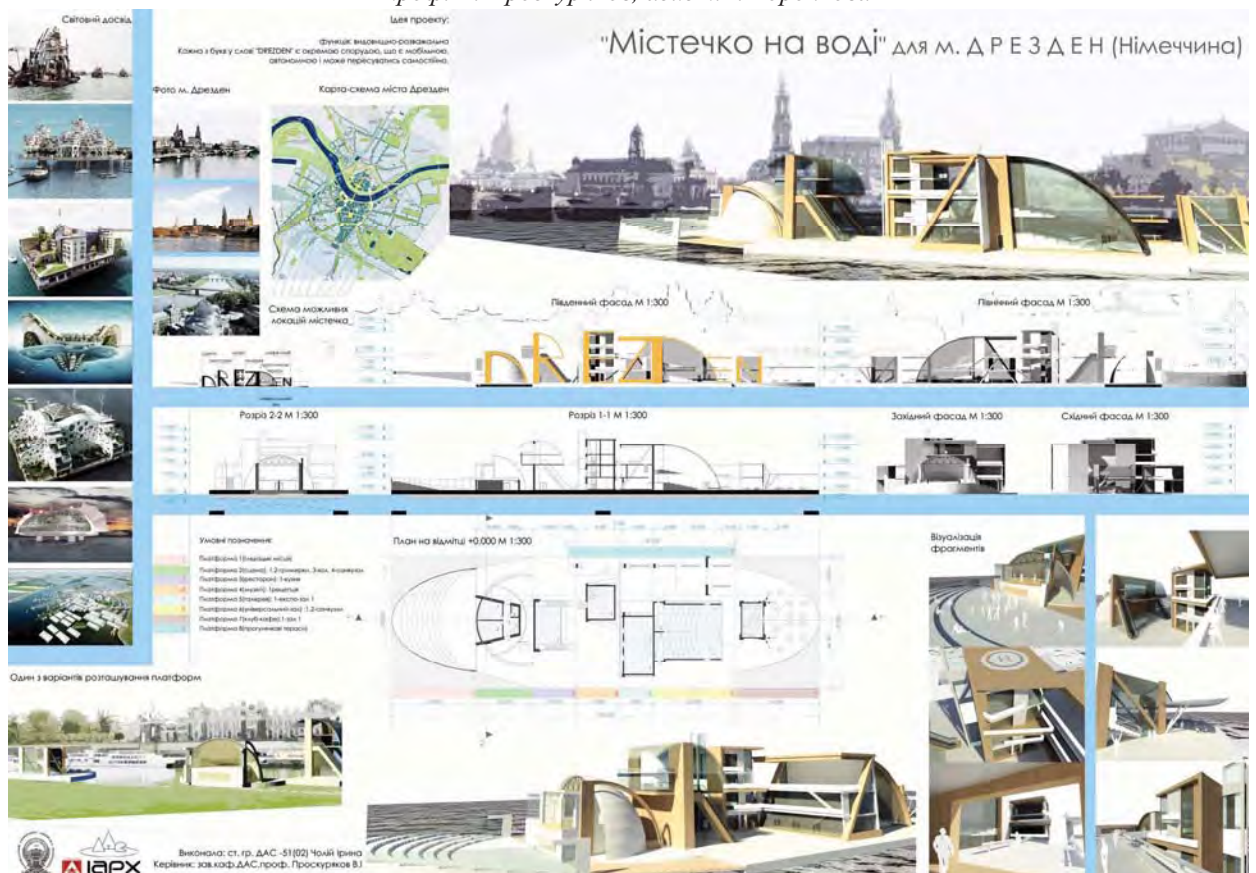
Світовий досвід

Ідея проекту:

функція: видовищно-розважальна
Кожна з букв у слові "DREZDEN" є окремою спорудою, що є мобільною, автономною і може пересуватись самостійно.

"Містечко на воді" для м. Д Р Е З Д Е Н (Німеччина)

Фото м. Дрезден

Карта-схема міста Дрезден

Схема можливих локацій містечка

Південний фасад М 1:300

Північний фасад М 1:300

Розріз 2-2 М 1:300

Розріз 1-1 М 1:300

Західний фасад М 1:300

Східний фасад М 1:300

Умовні позначення

Платформа 1(глядацькі місця)
Платформа 2(сцена): 1,2-гримерні, 3-хол, 4-санвузли
Платформа 3(ресторан): 1-кухня
Платформа 4(музей): 1-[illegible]
Платформа 5(галерея): 1-експо-зал 1
Платформа 6(універсальний зал): 1,2-санвузли
Платформа 7(клуб-кафе): 1-зал 1
Платформа 8(прогулянкові тераси)

План на відмітці +0.000 М 1:300

Візуалізація фрагментів

Один з варіантів розташування платформ

DREZDEN

Виконала: ст. гр. ДАС -51(02) Чолій Ірина
Керівник: зав.каф.ДАС,проф. Проскуряков В.І

ІАРХ